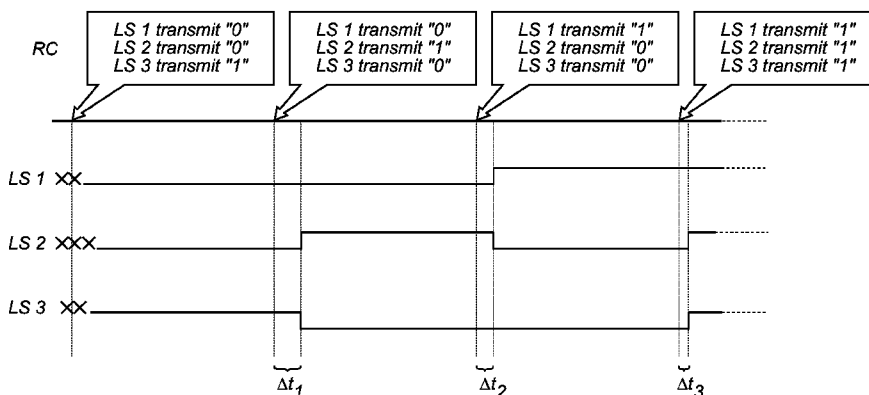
LS 1 transmit "0"
LS 2 transmit "0"
LS 3 transmit "1"

LS 1 transmit "0"
LS 2 transmit "1"
LS 3 transmit "0"

LS 1 transmit "1"
LS 2 transmit "0"
LS 3 transmit "0"

LS 1 transmit "1"
LS 2 transmit "1"
LS 3 transmit "1"

RC

LS 1

LS 2

LS 3

$\Delta t_1$

$\Delta t_2$

$\Delta t_3$